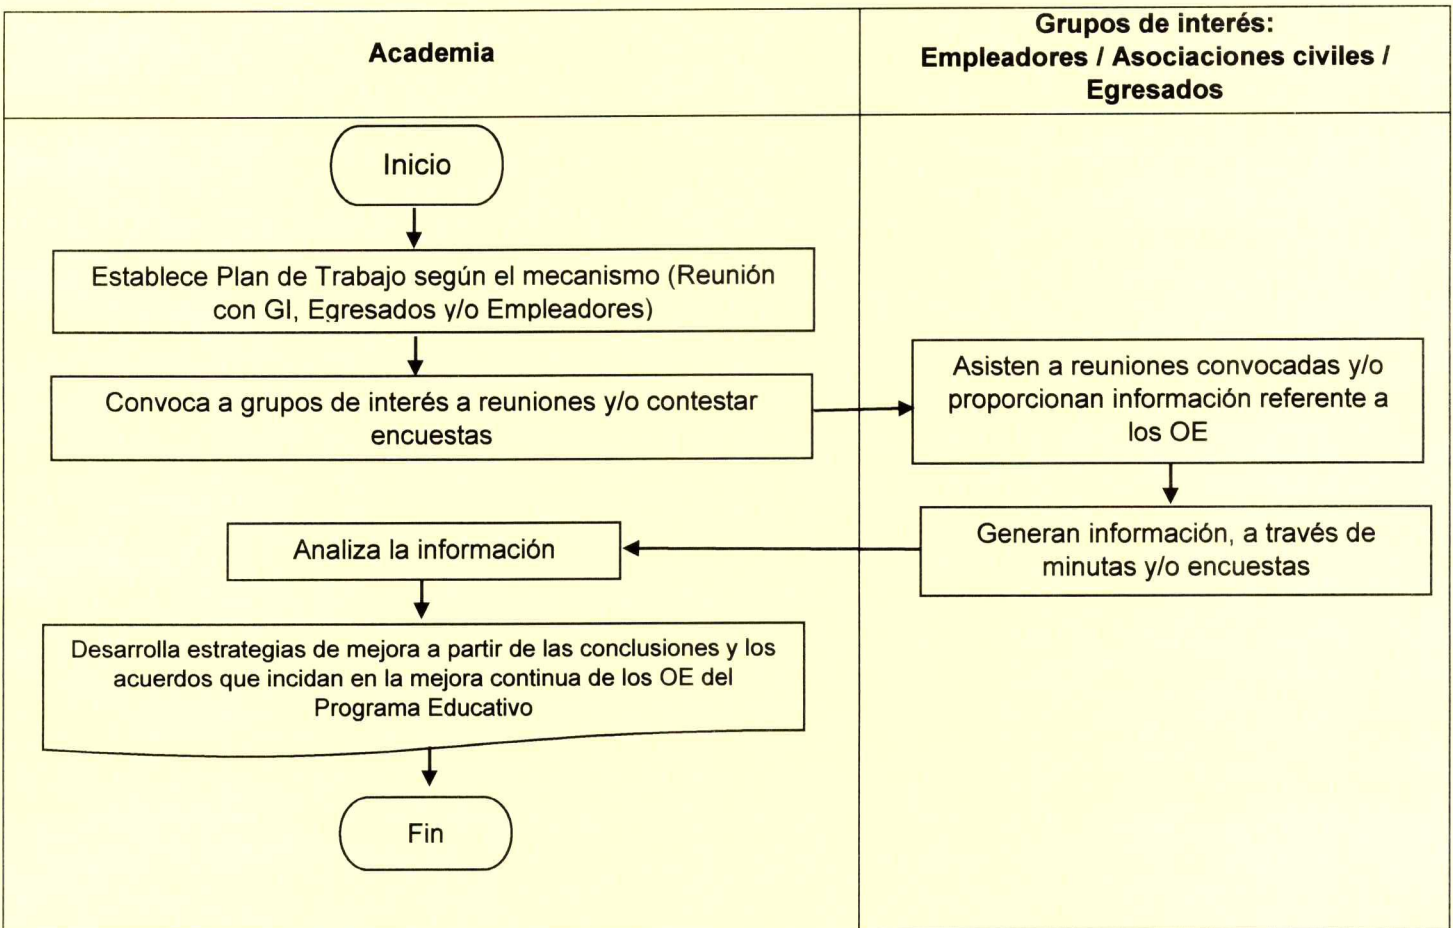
Academia

Grupos de interés: Empleadores / Asociaciones civiles / Egresados

Inicio

Establece Plan de Trabajo según el mecanismo (Reunión con GI, Egresados y/o Empleadores)

Convoca a grupos de interés a reuniones y/o contestar encuestas

Asisten a reuniones convocadas y/o proporcionan información referente a los OE

Generan información, a través de minutas y/o encuestas

Analiza la información

Desarrolla estrategias de mejora a partir de las conclusiones y los acuerdos que incidan en la mejora continua de los OE del Programa Educativo

Fin